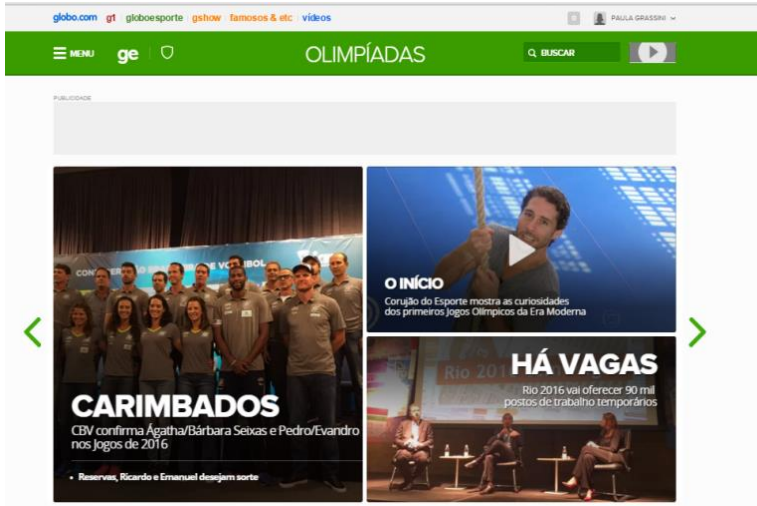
globo.com g1 globoesporte gshow famosos & etc vídeos

PAULA GRASSINI

MENU ge

OLIMPÍADAS

BUSCAR

PUBLICIDADE

CON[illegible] VOLEIBOL

CARIMBADOS

CBV confirma Ágatha/Bárbara Seixas e Pedro/Evandro nos Jogos de 2016

• Reservas, Ricardo e Emanuel desejam sorte

O INÍCIO

Corujão do Esporte mostra as curiosidades dos primeiros Jogos Olímpicos da Era Moderna

HÁ VAGAS

Rio 2016 vai oferecer 90 mil postos de trabalho temporários

Rio 2016